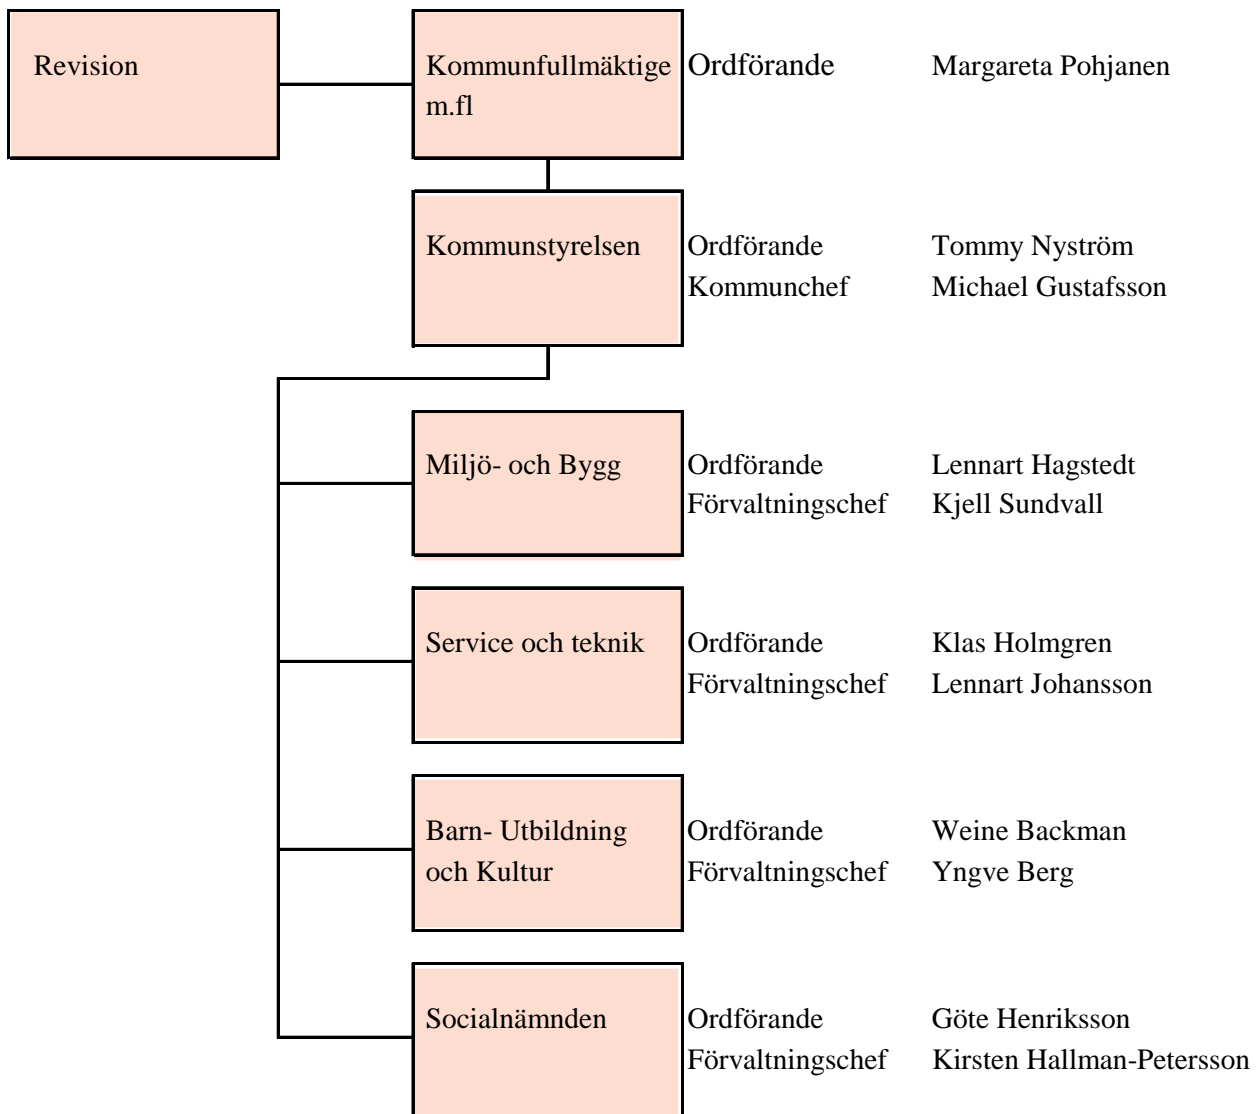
Revision

Kommunfullmäktige m.fl

Ordförande Margareta Pohjanen

Kommunstyrelsen

Ordförande Tommy Nyström
Kommunchef Michael Gustafsson

Miljö- och Bygg

Ordförande Lennart Hagstedt
Förvaltningschef Kjell Sundvall

Service och teknik

Ordförande Klas Holmgren
Förvaltningschef Lennart Johansson

Barn- Utbildning och Kultur

Ordförande Weine Backman
Förvaltningschef Yngve Berg

Socialnämnden

Ordförande Göte Henriksson
Förvaltningschef Kirsten Hallman-Petersson